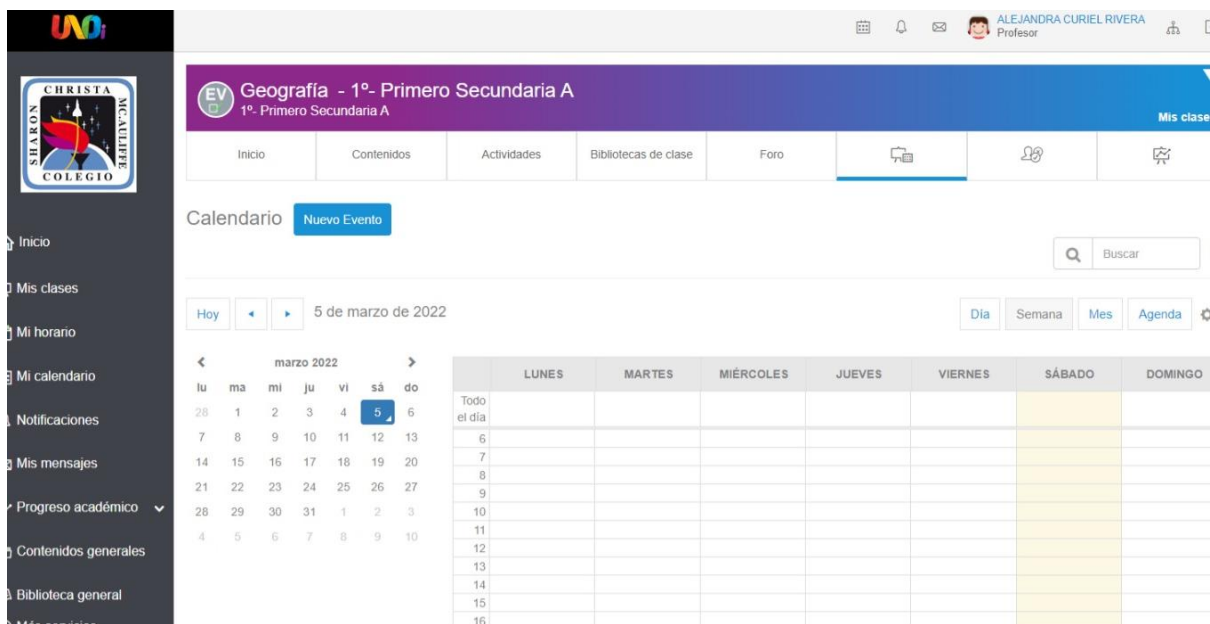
UNOi

ALEJANDRA CURIEL RIVERA
Profesor

CHRISTA MC.AULIFFE SHARON COLEGIO

Inicio
Mis clases
Mi horario
Mi calendario
Notificaciones
Mis mensajes
Progreso académico
Contenidos generales
Biblioteca general

EV
Geografía - 1º- Primero Secundaria A
1º- Primero Secundaria A

Mis clases

Inicio | Contenidos | Actividades | Bibliotecas de clase | Foro

Calendario
Nuevo Evento

Buscar

Hoy
5 de marzo de 2022

Día | Semana | Mes | Agenda

marzo 2022

| lu | ma | mi | ju | vi | sá | do |
|---|---|---|---|---|---|---|
| 28 | 1 | 2 | 3 | 4 | 5 | 6 |
| 7 | 8 | 9 | 10 | 11 | 12 | 13 |
| 14 | 15 | 16 | 17 | 18 | 19 | 20 |
| 21 | 22 | 23 | 24 | 25 | 26 | 27 |
| 28 | 29 | 30 | 31 | 1 | 2 | 3 |
| 4 | 5 | 6 | 7 | 8 | 9 | 10 |

| | LUNES | MARTES | MIÉRCOLES | JUEVES | VIERNES | SÁBADO | DOMINGO |
|---|---|---|---|---|---|---|---|
| Todo el día | | | | | | | |
| 6 | | | | | | | |
| 7 | | | | | | | |
| 8 | | | | | | | |
| 9 | | | | | | | |
| 10 | | | | | | | |
| 11 | | | | | | | |
| 12 | | | | | | | |
| 13 | | | | | | | |
| 14 | | | | | | | |
| 15 | | | | | | | |
| 16 | | | | | | | |